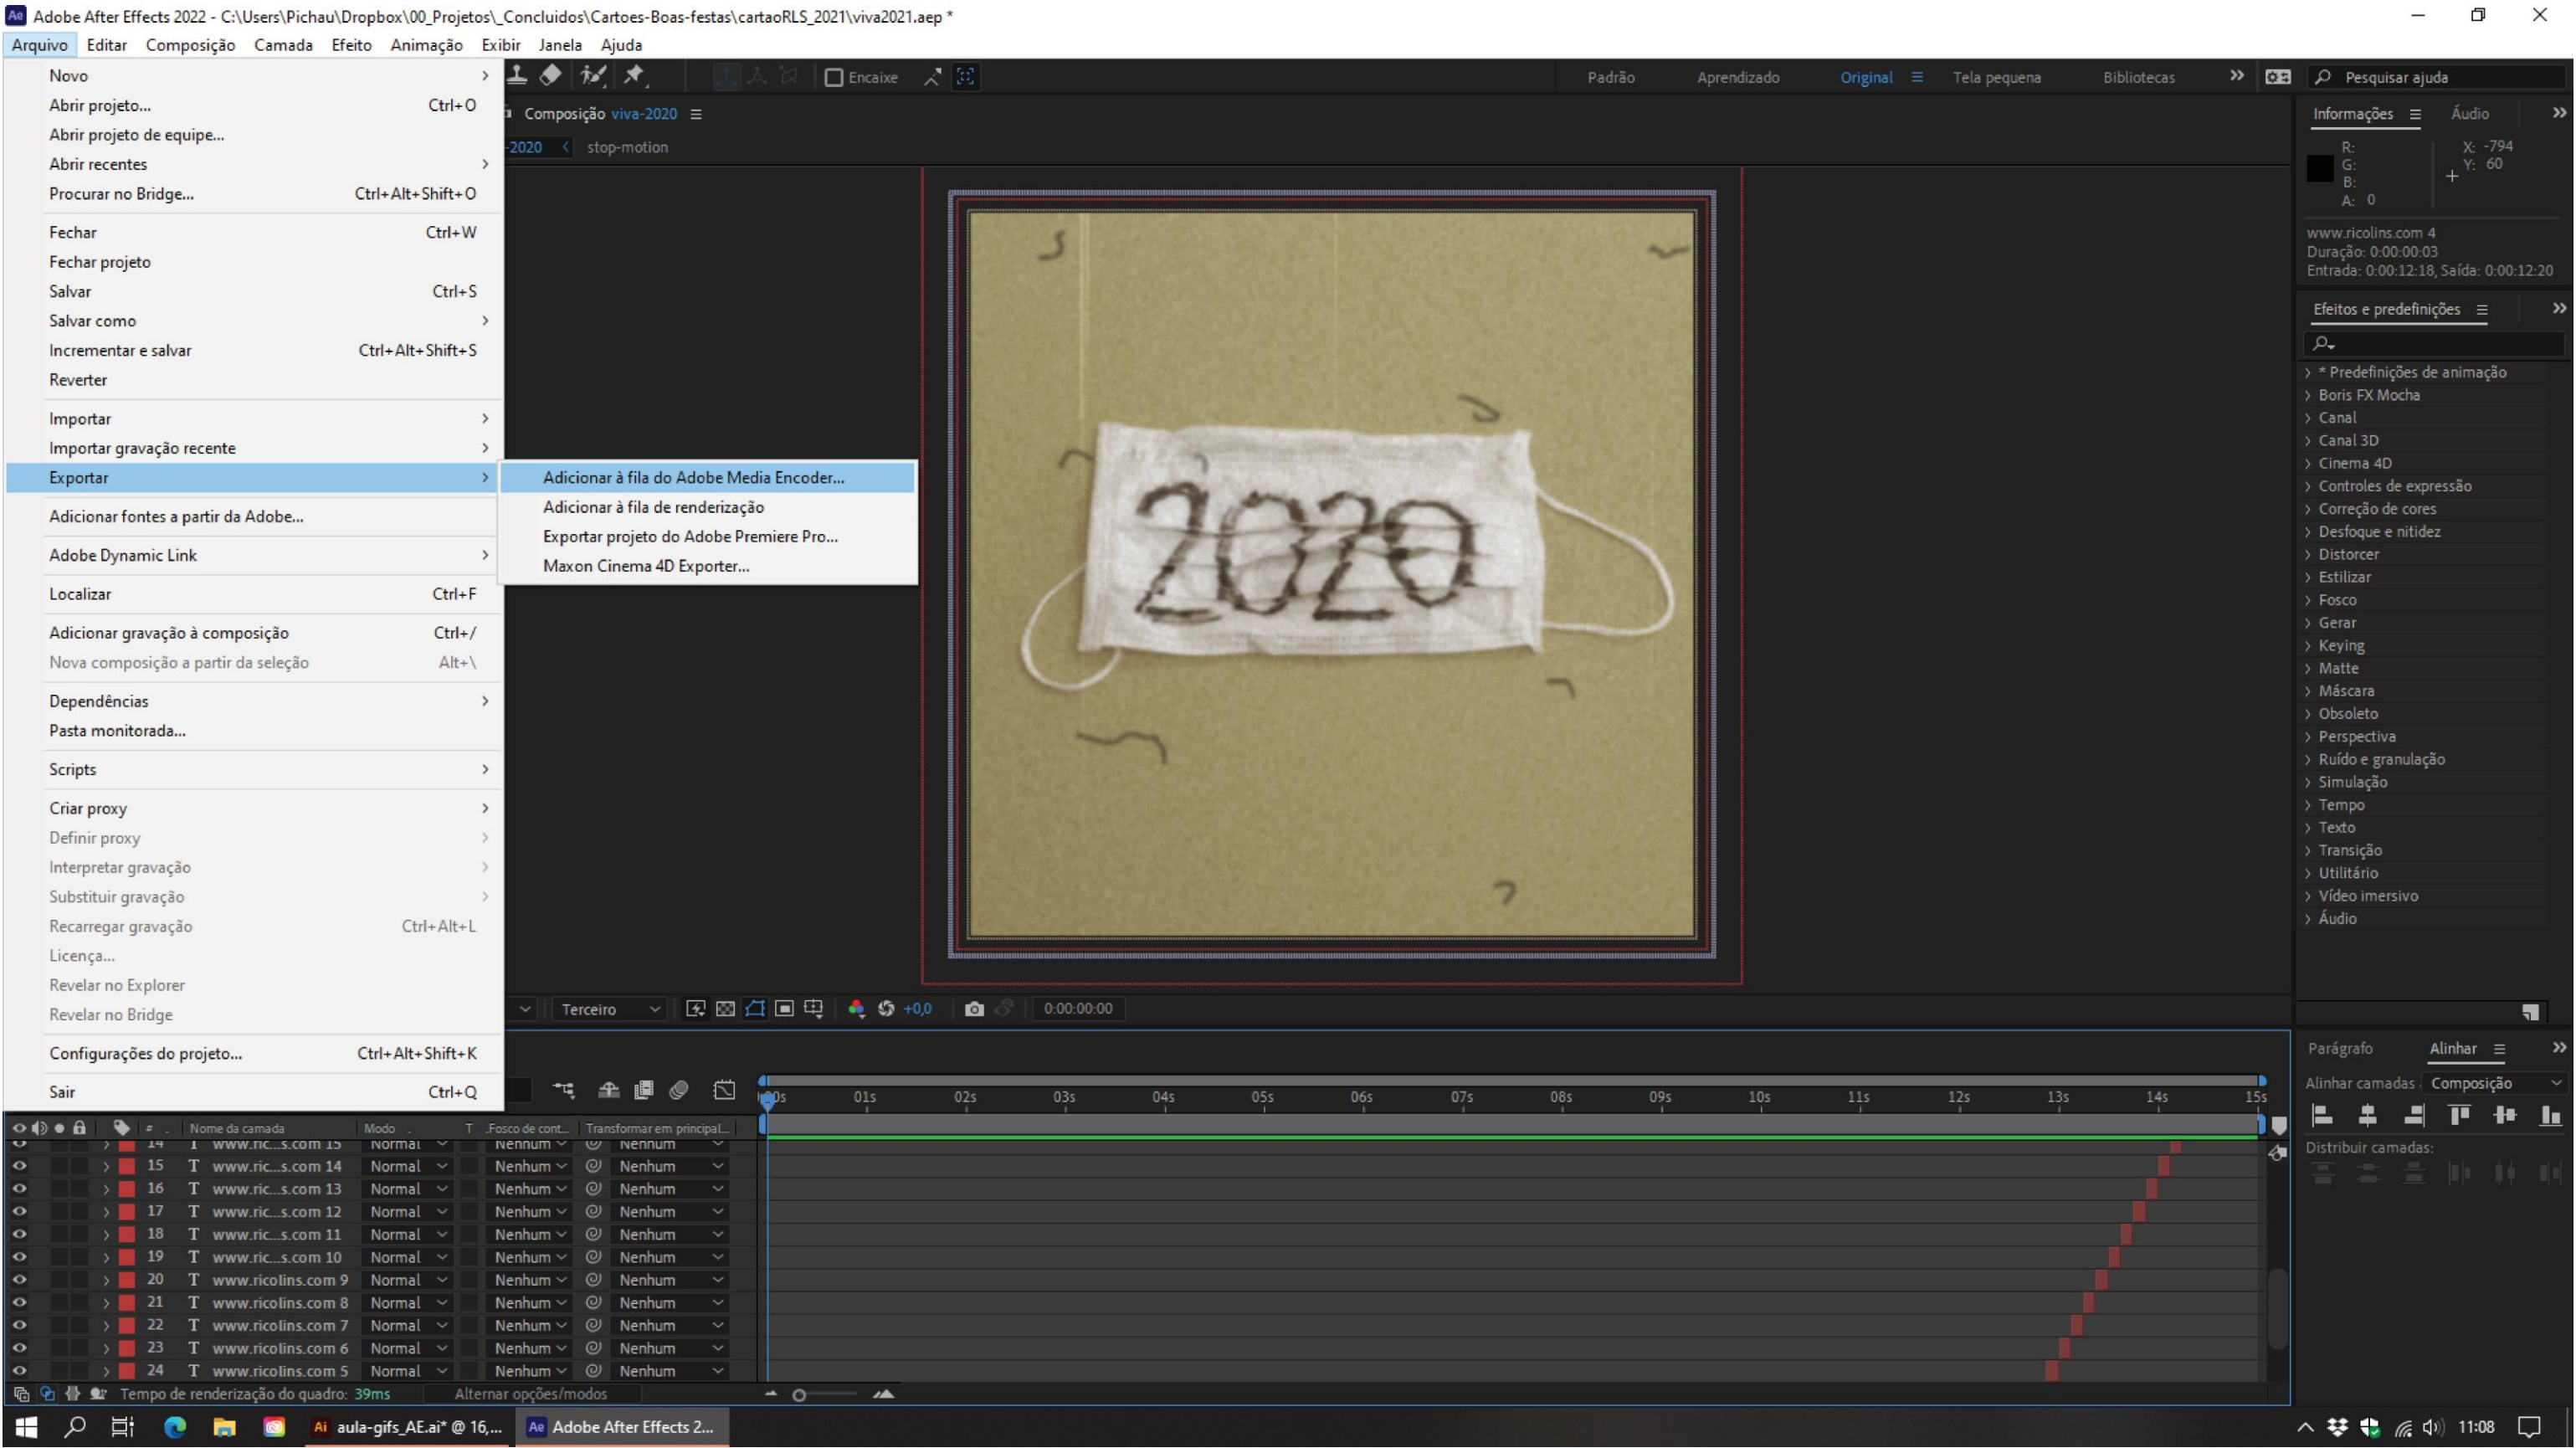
Adobe After Effects 2022 - C:\Users\Pichau\Dropbox\00_Projetos\_Concluidos\Cartoes-Boas-festas\cartaoRLS_2021\viva2021.aep *

Arquivo Editar Composição Camada Efeito Animação Exibir Janela Ajuda

Novo
Abrir projeto... Ctrl+O
Abrir projeto de equipe...
Abrir recentes
Procurar no Bridge... Ctrl+Alt+Shift+O
Fechar Ctrl+W
Fechar projeto
Salvar Ctrl+S
Salvar como
Incrementar e salvar Ctrl+Alt+Shift+S
Reverter
Importar
Importar gravação recente
Exportar
Adicionar fontes a partir da Adobe...
Adobe Dynamic Link
Localizar Ctrl+F
Adicionar gravação à composição Ctrl+/
Nova composição a partir da seleção Alt+\
Dependências
Pasta monitorada...
Scripts
Criar proxy
Definir proxy
Interpretar gravação
Substituir gravação
Recarregar gravação Ctrl+Alt+L
Licença...
Revelar no Explorer
Revelar no Bridge
Configurações do projeto... Ctrl+Alt+Shift+K
Sair Ctrl+Q

Adicionar à fila do Adobe Media Encoder...
Adicionar à fila de renderização
Exportar projeto do Adobe Premiere Pro...
Maxon Cinema 4D Exporter...

Encaixe Padrão Aprendizado Original Tela pequena Bibliotecas Pesquisar ajuda
Composição viva-2020
-2020 stop-motion

2020

Informações Áudio
R: G: B: A: 0 X: -794 Y: 60
www.ricolins.com 4
Duração: 0:00:00:03
Entrada: 0:00:12:18, Saída: 0:00:12:20

Efeitos e predefinições
* Predefinições de animação
Boris FX Mocha
Canal
Canal 3D
Cinema 4D
Controles de expressão
Correção de cores
Desfoque e nitidez
Distorcer
Estilizar
Fosco
Gerar
Keying
Matte
Máscara
Obsoleto
Perspectiva
Ruído e granulação
Simulação
Tempo
Texto
Transição
Utilitário
Vídeo imersivo
Áudio

Terceiro +0,0 0:00:00:00

Parágrafo Alinhar
Alinhar camadas: Composição
Distribuir camadas:

00s 01s 02s 03s 04s 05s 06s 07s 08s 09s 10s 11s 12s 13s 14s 15s

| # | Nome da camada | Modo | T | Fosco de cont... | Transformar em principal... |
|---|---|---|---|---|---|
| 14 | www.ric...s.com 15 | Normal | | Nenhum | Nenhum |
| 15 | www.ric...s.com 14 | Normal | | Nenhum | Nenhum |
| 16 | www.ric...s.com 13 | Normal | | Nenhum | Nenhum |
| 17 | www.ric...s.com 12 | Normal | | Nenhum | Nenhum |
| 18 | www.ric...s.com 11 | Normal | | Nenhum | Nenhum |
| 19 | www.ric...s.com 10 | Normal | | Nenhum | Nenhum |
| 20 | www.ricolins.com 9 | Normal | | Nenhum | Nenhum |
| 21 | www.ricolins.com 8 | Normal | | Nenhum | Nenhum |
| 22 | www.ricolins.com 7 | Normal | | Nenhum | Nenhum |
| 23 | www.ricolins.com 6 | Normal | | Nenhum | Nenhum |
| 24 | www.ricolins.com 5 | Normal | | Nenhum | Nenhum |

Tempo de renderização do quadro: 39ms Alternar opções/modos

aula-gifs_AE.ai* @ 16,... Adobe After Effects 2... 11:08